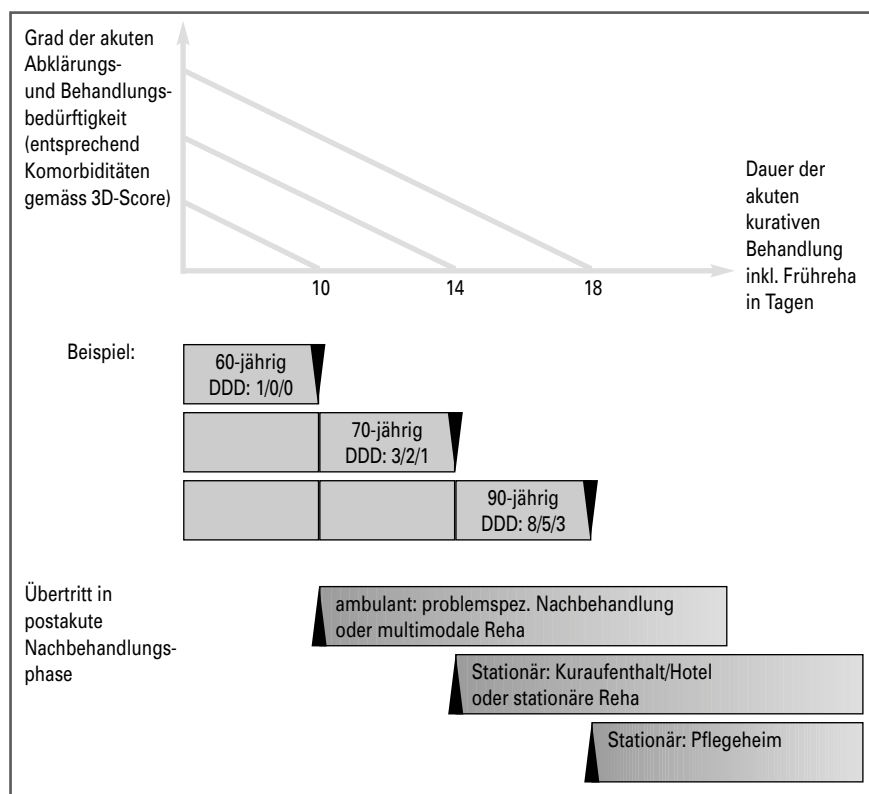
Grad der akuten Abklärungs- und Behandlungsbedürftigkeit (entsprechend Komorbiditäten gemäss 3D-Score)

Dauer der akuten kurativen Behandlung inkl. Frühreha in Tagen

10

14

18

Beispiel:

60-jährig
DDD: 1/0/0

70-jährig
DDD: 3/2/1

90-jährig
DDD: 8/5/3

Übertritt in postakute Nachbehandlungsphase

ambulant: problemspez. Nachbehandlung oder multimodale Reha

Stationär: Kuraufenthalt/Hotel oder stationäre Reha

Stationär: Pflegeheim